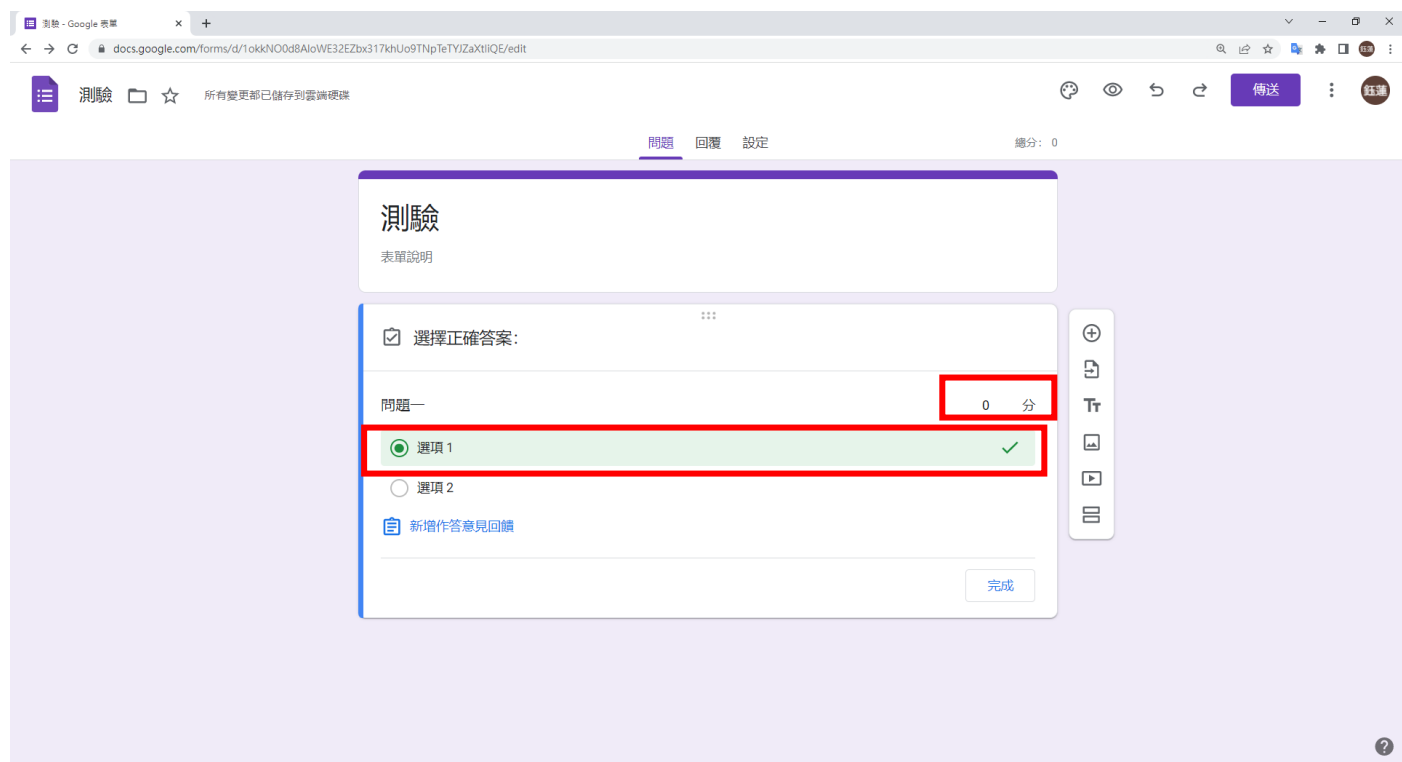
測驗 - Google 表單

docs.google.com/forms/d/1okkNO0d8AloWE32EZbx317khUo9TNpTeTYJZaXtliQE/edit

測驗

所有變更都已儲存到雲端硬碟

傳送

鈺蓮

問題 回覆 設定

總分: 0

測驗

表單說明

選擇正確答案:

問題一

0 分

選項 1

選項 2

新增作答意見回饋

完成